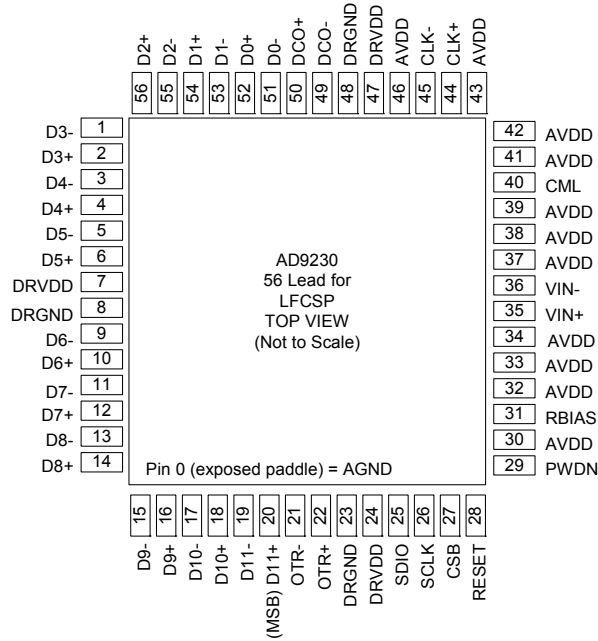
D2+ 56
D2- 55
D1+ 54
D1- 53
D0+ 52
D0- 51
DCO+ 50
DCO- 49
DRGND 48
DRVDD 47
AVDD 46
CLK- 45
CLK+ 44
AVDD 43

D3- 1
D3+ 2
D4- 3
D4+ 4
D5- 5
D5+ 6
DRVDD 7
DRGND 8
D6- 9
D6+ 10
D7- 11
D7+ 12
D8- 13
D8+ 14

AD9230
56 Lead for
LFCSP
TOP VIEW
(Not to Scale)

Pin 0 (exposed paddle) = AGND

42 AVDD
41 AVDD
40 CML
39 AVDD
38 AVDD
37 AVDD
36 VIN-
35 VIN+
34 AVDD
33 AVDD
32 AVDD
31 RBIAS
30 AVDD
29 PWDN

15 D9-
16 D9+
17 D10-
18 D10+
19 D11-
20 (MSB) D11+
21 OTR-
22 OTR+
23 DRGND
24 DRVDD
25 SDIO
26 SCLK
27 CSB
28 RESET